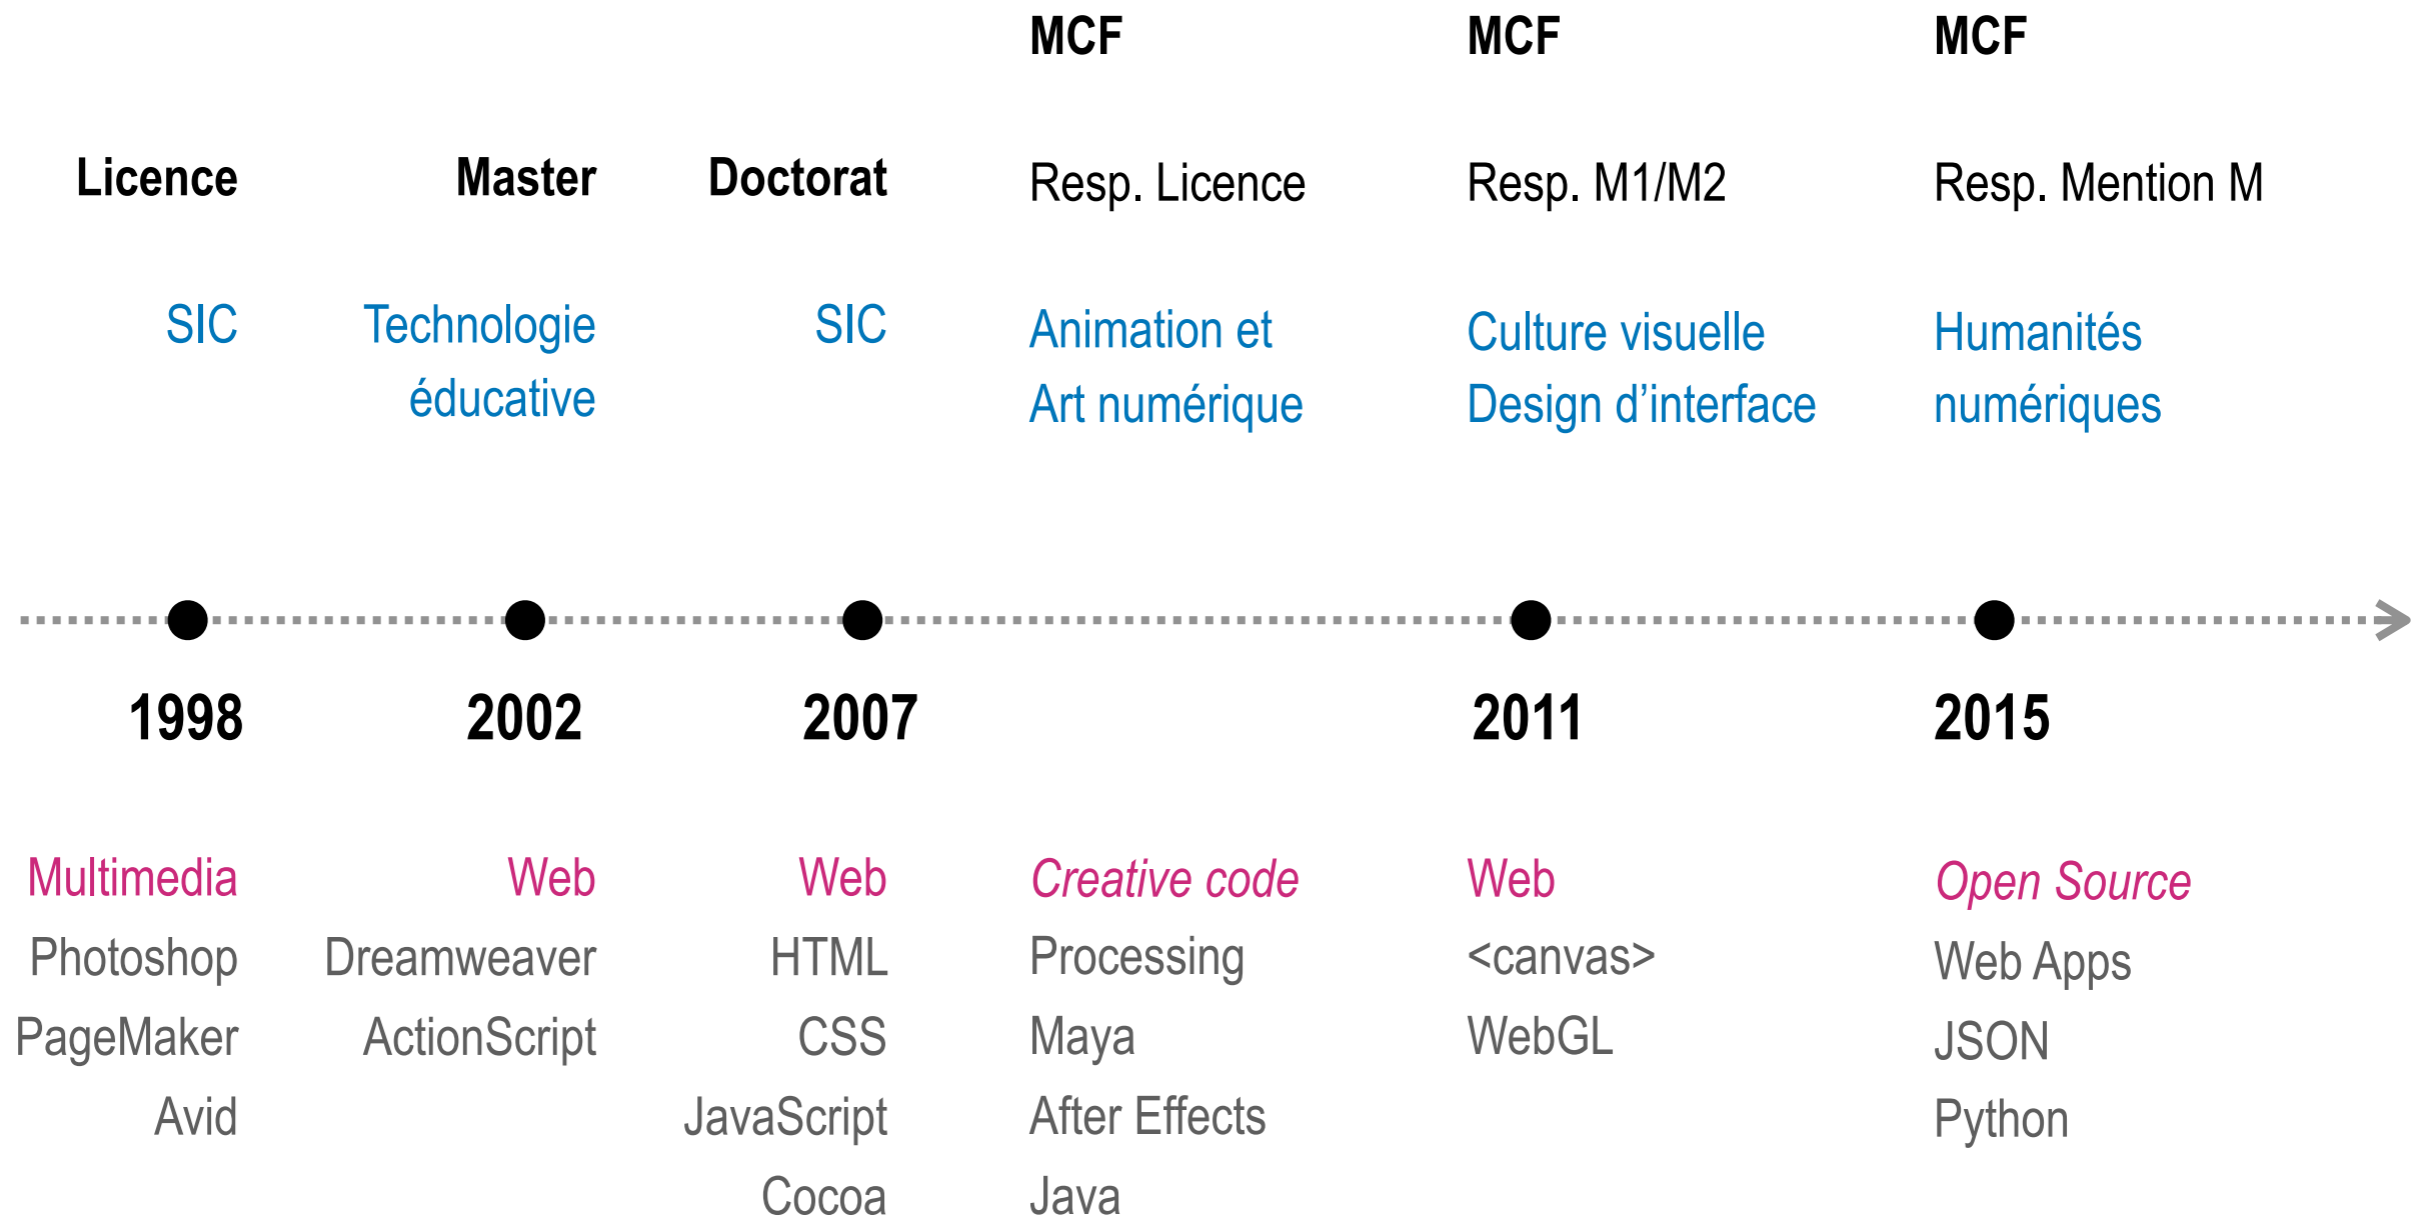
MCF MCF MCF

Licence Master Doctorat Resp. Licence Resp. M1/M2 Resp. Mention M

SIC Technologie éducative SIC Animation et Art numérique Culture visuelle Design d'interface Humanités numériques

1998 2002 2007 2011 2015

Multimedia
Photoshop
PageMaker
Avid

Web
Dreamweaver
ActionScript

Web
HTML
CSS
JavaScript
Cocoa

*Creative code*
Processing
Maya
After Effects
Java

Web
<canvas>
WebGL

*Open Source*
Web Apps
JSON
Python